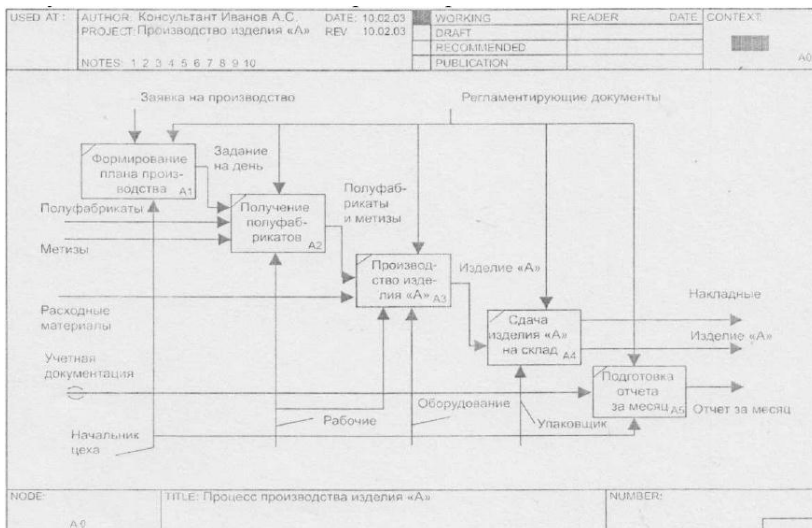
USED AT: AUTHOR: Консультант Иванов А.С. DATE: 10.02.03 WORKING READER DATE CONTEXT:
PROJECT: Производство изделия «А» REV: 10.02.03 DRAFT
RECOMMENDED
NOTES: 1 2 3 4 5 6 7 8 9 10 PUBLICATION A0

Заявка на производство

Регламентирующие документы

Формирование плана производства A1

Задание на день

Получение полуфабрикатов A2

Полуфабрикаты и метизы

Полуфабрикаты

Метизы

Производство изделия «А» A3

Изделие «А»

Расходные материалы

Сдача изделия «А» на склад A4

Накладные

Изделие «А»

Учетная документация

Подготовка отчета за месяц A5

Отчет за месяц

Оборудование

Рабочие

Упаковщик

Начальник цеха

NODE: A0

TITLE: Процесс производства изделия «А»

NUMBER: